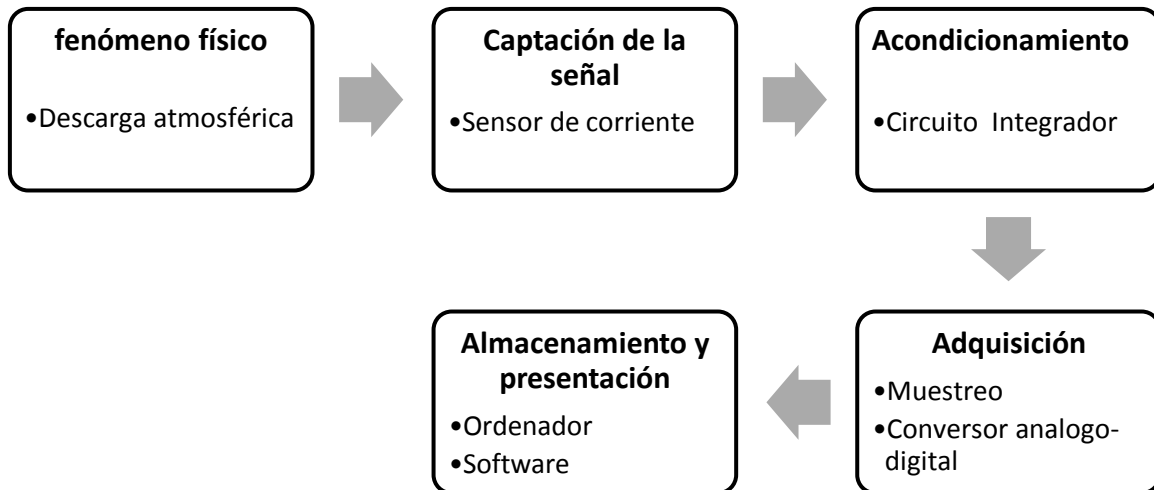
fenómeno físico

•Descarga atmosférica

Captación de la señal

•Sensor de corriente

Acondicionamiento

•Circuito Integrador

Adquisición

•Muestreo
•Conversor analogo-digital

Almacenamiento y presentación

•Ordenador
•Software